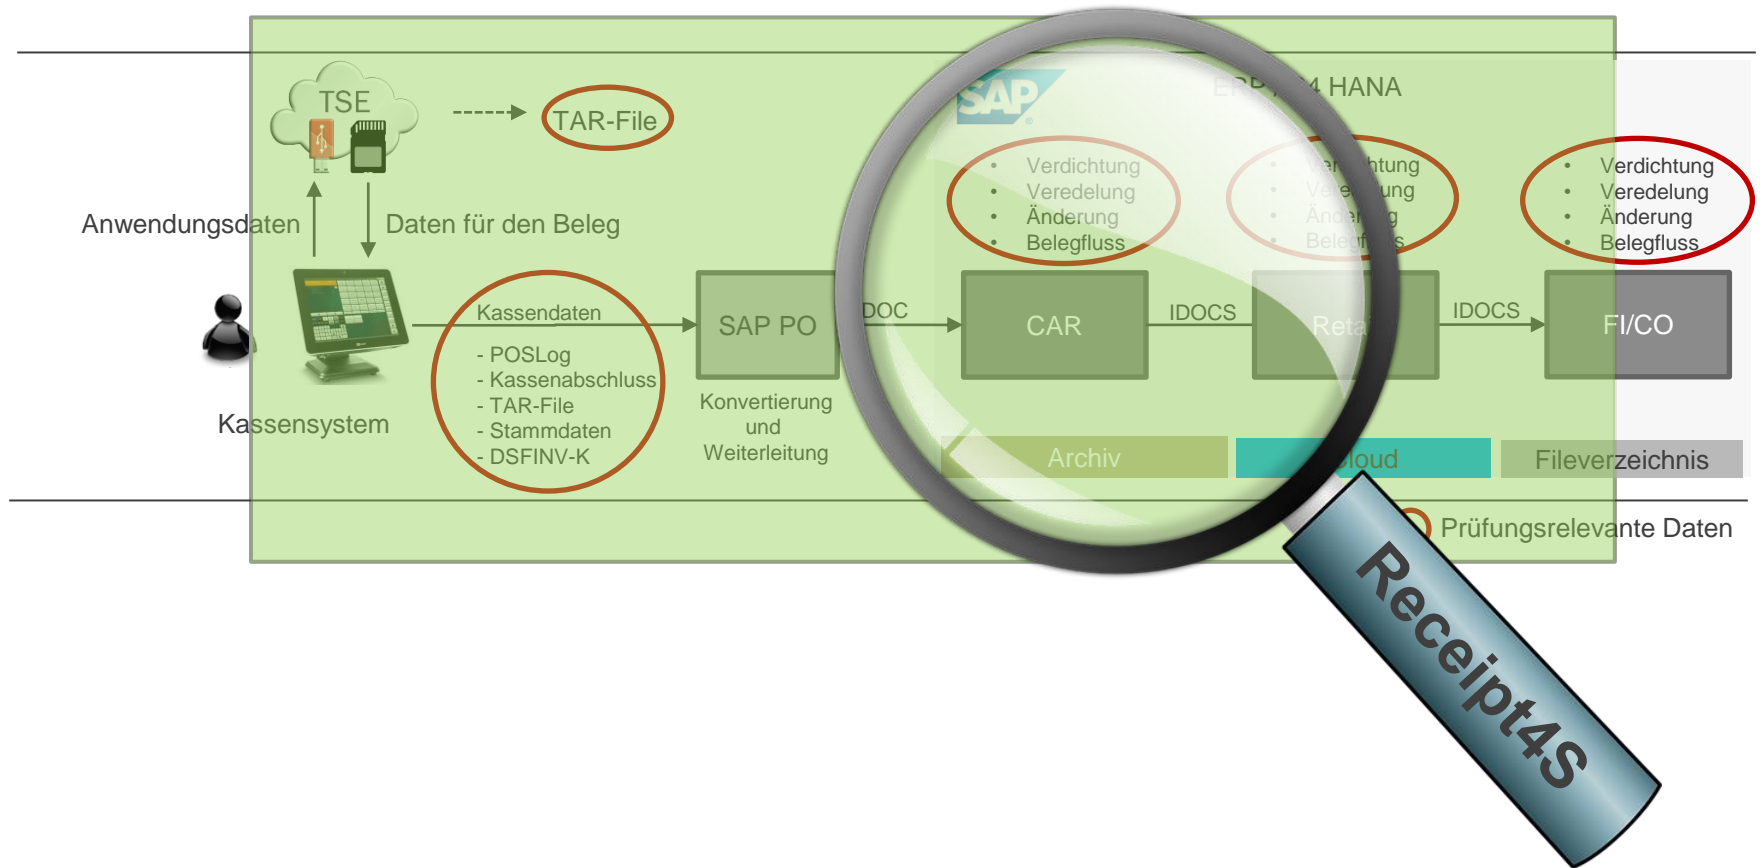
TSE

TAR-File

Anwendungsdaten

Daten für den Beleg

Kassensystem

Kassendaten
- POSLog
- Kassenabschluss
- TAR-File
- Stammdaten
- DSFINV-K

SAP PO

Konvertierung und Weiterleitung

SAP

ER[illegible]4 HANA

DOC

- Verdichtung
- Veredelung
- Änderung
- Belegfluss

CAR

IDOCS

- Ver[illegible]htung
- Ver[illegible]ung
- Änd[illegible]g
- Belegf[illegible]s

Reta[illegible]

IDOCS

- Verdichtung
- Veredelung
- Änderung
- Belegfluss

FI/CO

Archiv

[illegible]loud

Fileverzeichnis

Prüfungsrelevante Daten

Receipt4S